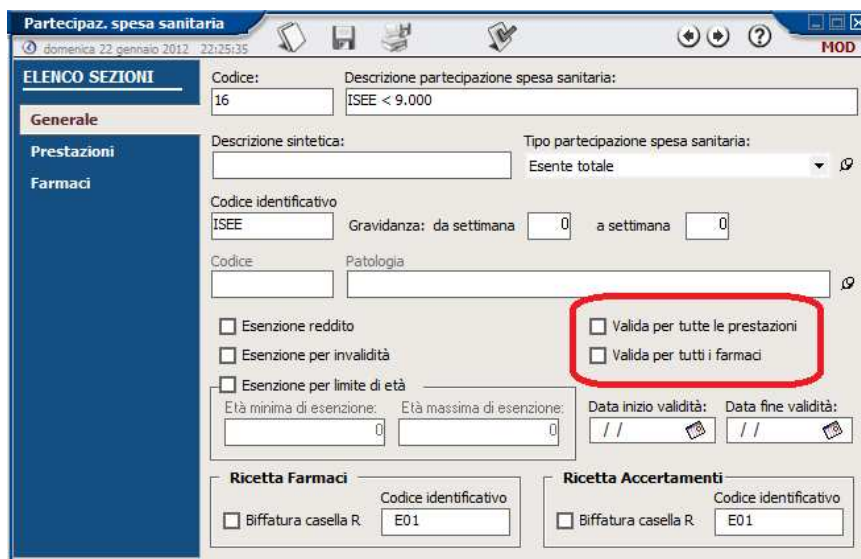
Partecipaz. spesa sanitaria
domenica 22 gennaio 2012 22:25:35
MOD

ELENCO SEZIONI
Generale
Prestazioni
Farmaci

Codice:
16
Descrizione partecipazione spesa sanitaria:
ISEE < 9.000

Descrizione sintetica:
Tipo partecipazione spesa sanitaria:
Esente totale

Codice identificativo
ISEE
Gravidanza: da settimana 0 a settimana 0

Codice
Patologia

Esenzione reddito
Esenzione per invalidità
Valida per tutte le prestazioni
Valida per tutti i farmaci

Esenzione per limite di età
Età minima di esenzione: 0
Età massima di esenzione: 0
Data inizio validità: / /
Data fine validità: / /

Ricetta Farmaci
Codice identificativo
Biffatura casella R
E01

Ricetta Accertamenti
Codice identificativo
Biffatura casella R
E01